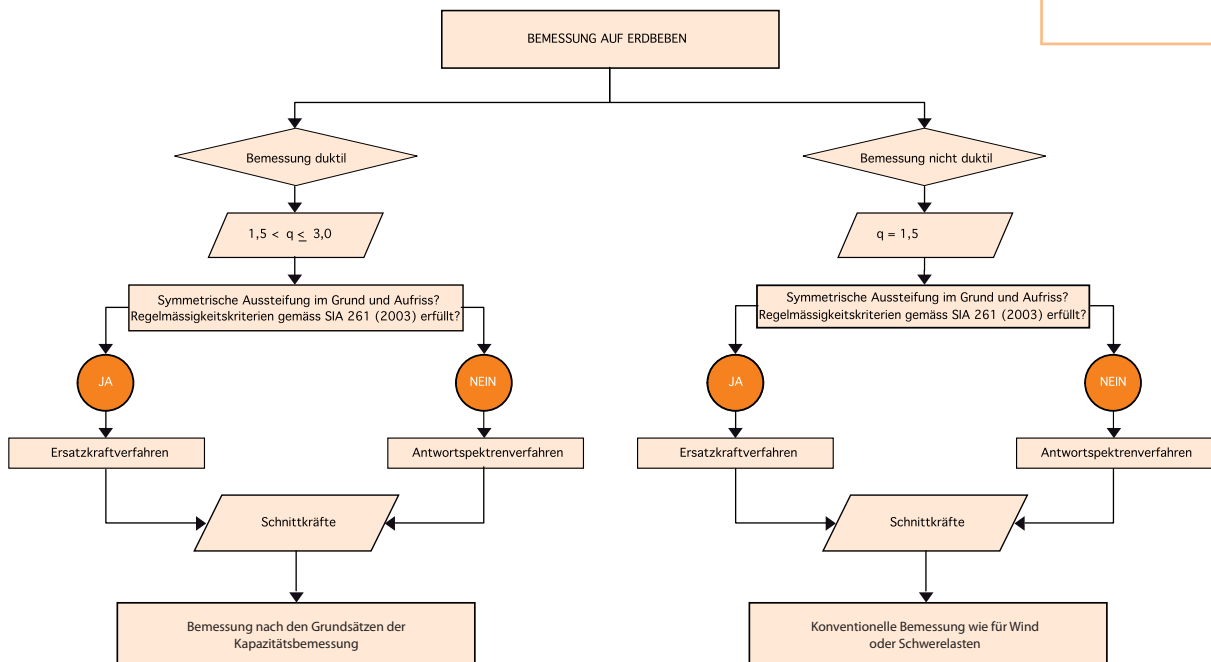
BEMESSUNG AUF ERDBEBEN

Bemessung duktil

$1{,}5 < q \leq 3{,}0$

Symmetrische Aussteifung im Grund und Aufriss? Regelmässigkeitskriterien gemäss SIA 261 (2003) erfüllt?

JA

NEIN

Ersatzkraftverfahren

Antwortspektrenverfahren

Schnittkräfte

Bemessung nach den Grundsätzen der Kapazitätsbemessung

Bemessung nicht duktil

$q = 1{,}5$

Symmetrische Aussteifung im Grund und Aufriss? Regelmässigkeitskriterien gemäss SIA 261 (2003) erfüllt?

JA

NEIN

Ersatzkraftverfahren

Antwortspektrenverfahren

Schnittkräfte

Konventionelle Bemessung wie für Wind oder Schwerelasten